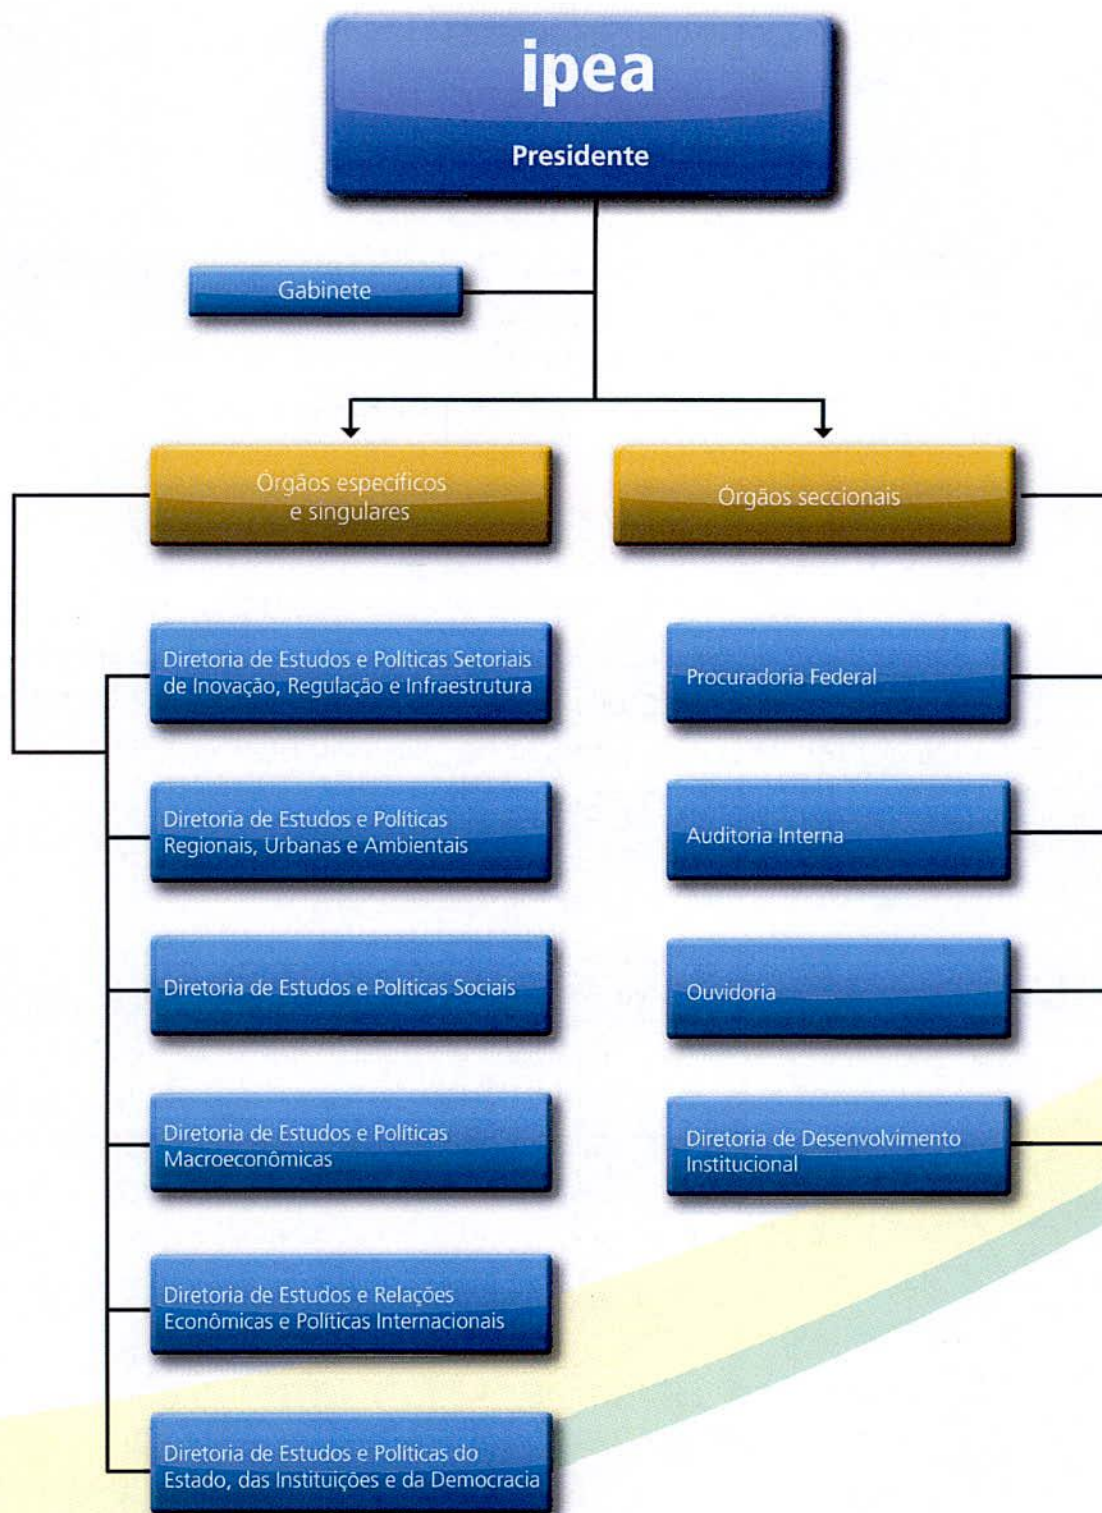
ipea
Presidente

Gabinete

Órgãos específicos e singulares

Órgãos seccionais

Diretoria de Estudos e Políticas Setoriais de Inovação, Regulação e Infraestrutura

Diretoria de Estudos e Políticas Regionais, Urbanas e Ambientais

Diretoria de Estudos e Políticas Sociais

Diretoria de Estudos e Políticas Macroeconômicas

Diretoria de Estudos e Relações Econômicas e Políticas Internacionais

Diretoria de Estudos e Políticas do Estado, das Instituições e da Democracia

Procuradoria Federal

Auditoria Interna

Ouvidoria

Diretoria de Desenvolvimento Institucional